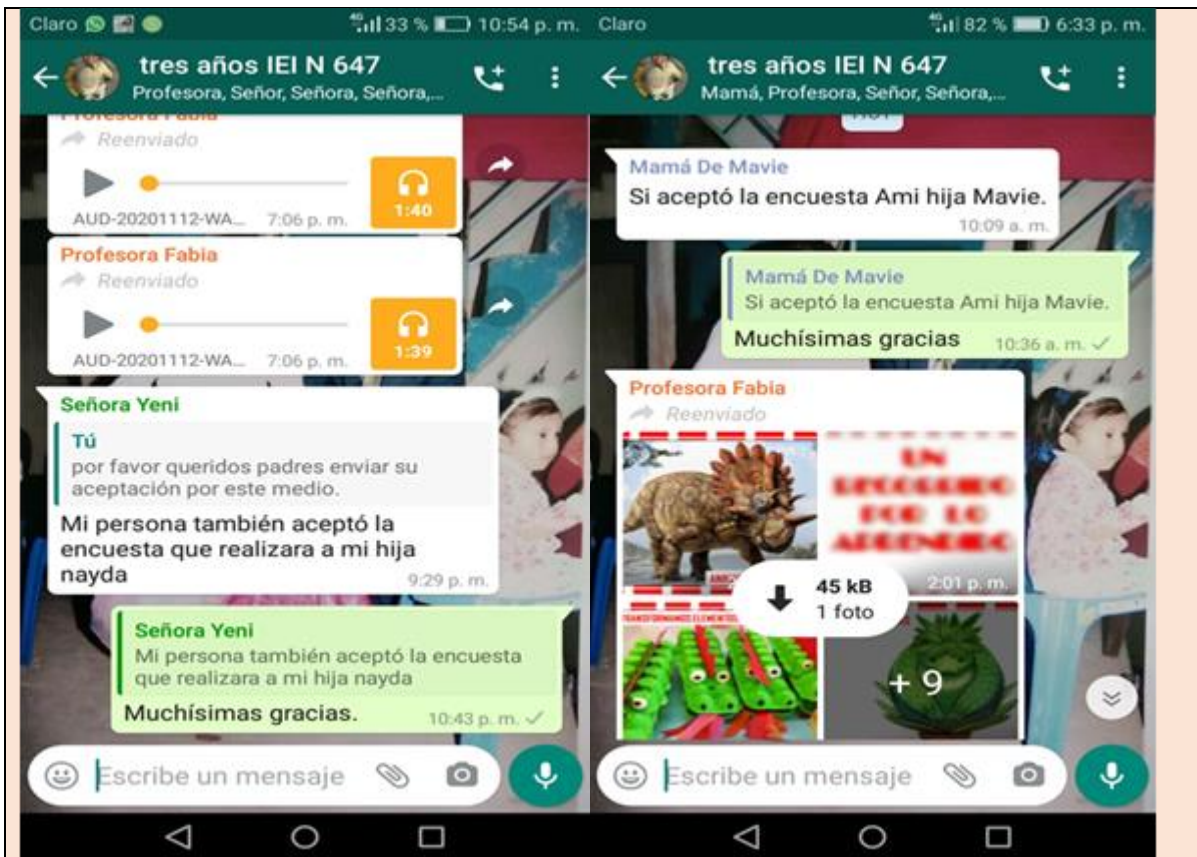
Claro 33 % 10:54 p. m.

tres años IEI N 647
Profesora, Señor, Señora, Señora,...

Profesora Fabia
Reenviado
AUD-20201112-WA... 7:06 p. m. 1:40

Profesora Fabia
Reenviado
AUD-20201112-WA... 7:06 p. m. 1:39

Señora Yeni
Tú
por favor queridos padres enviar su aceptación por este medio.
Mi persona también aceptó la encuesta que realizara a mi hija nayda
9:29 p. m.

Señora Yeni
Mi persona también aceptó la encuesta que realizara a mi hija nayda
Muchísimas gracias. 10:43 p. m.

Escribe un mensaje

Claro 82 % 6:33 p. m.

tres años IEI N 647
Mamá, Profesora, Señor, Señora,...

Mamá De Mavie
Si aceptó la encuesta Ami hija Mavie.
10:09 a. m.

Mamá De Mavie
Si aceptó la encuesta Ami hija Mavie.
Muchísimas gracias 10:36 a. m.

Profesora Fabia
Reenviado
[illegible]
2:01 p. m.
45 kB
1 foto
+ 9

Escribe un mensaje